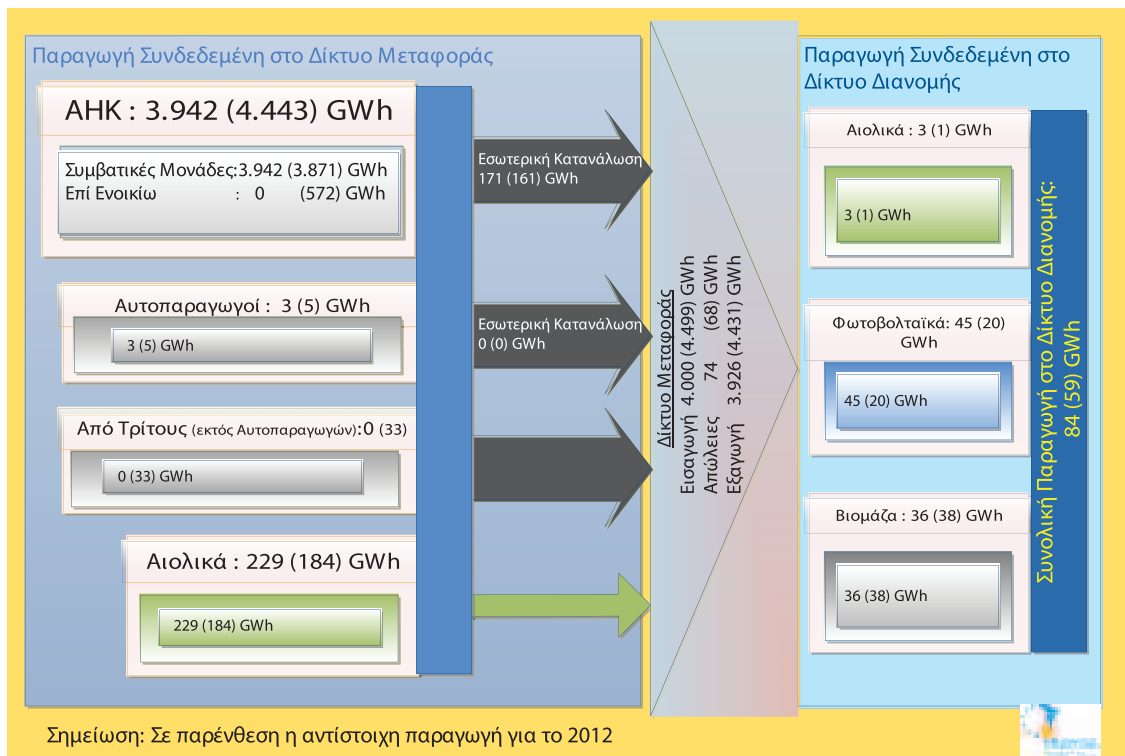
Παραγωγή Συνδεδεμένη στο Δίκτυο Μεταφοράς

ΑΗΚ : 3.942 (4.443) GWh

Συμβατικές Μονάδες:3.942 (3.871) GWh
Επί Ενοικίω : 0 (572) GWh

Εσωτερική Κατανάλωση
171 (161) GWh

Αυτοπαραγωγοί : 3 (5) GWh

3 (5) GWh

Εσωτερική Κατανάλωση
0 (0) GWh

Από Τρίτους (εκτός Αυτοπαραγωγών):0 (33)

0 (33) GWh

Αιολικά : 229 (184) GWh

229 (184) GWh

Δίκτυο Μεταφοράς
Εισαγωγή 4.000 (4.499) GWh
Απώλειες 74 (68) GWh
Εξαγωγή 3.926 (4.431) GWh

Παραγωγή Συνδεδεμένη στο Δίκτυο Διανομής

Αιολικά : 3 (1) GWh

3 (1) GWh

Φωτοβολταϊκά: 45 (20) GWh

45 (20) GWh

Βιομάζα : 36 (38) GWh

36 (38) GWh

Συνολική Παραγωγή στο Δίκτυο Διανομής:
84 (59) GWh

Σημείωση: Σε παρένθεση η αντίστοιχη παραγωγή για το 2012